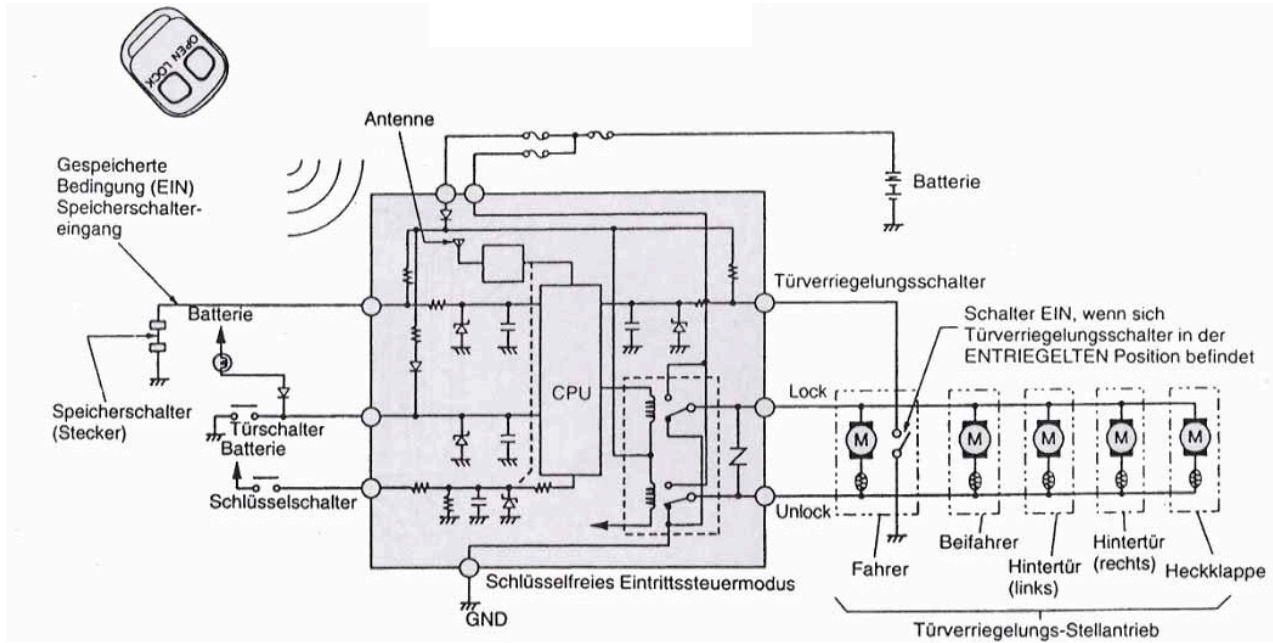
OPEN
LOCK

Antenne

Gespeicherte Bedingung (EIN) Speicherschaltereingang

Batterie

Türverriegelungsschalter

Schalter EIN, wenn sich Türverriegelungsschalter in der ENTRIEGELTEN Position befindet

Batterie

CPU

Lock

Speicherschalter (Stecker)

Türschalter

Batterie

M

M

M

M

M

Schlüsselschalter

Unlock

Fahrer

Beifahrer

Hintertür (links)

Hintertür (rechts)

Heckklappe

Schlüsselfreies Eintrittssteuermodus

GND

Türverriegelungs-Stellantrieb